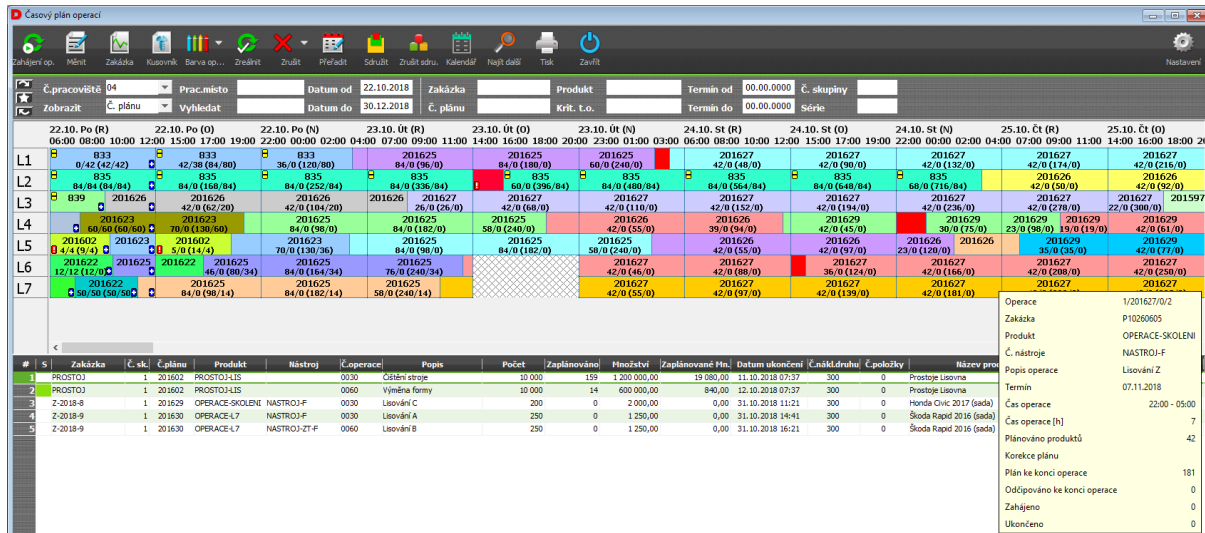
Časový plán operací

Zahájení op. Měnit Zakázka Kusovník Barva op... Zrealnit Zrušit Přeřadit Sdružit Zrušit sdru.. Kalendář Najít další Tisk Zavřít Nastavení

Č.pracoviště 04 Prac.místo Datum od 22.10.2018 Zakázka Produkt Termín od 00.00.0000 Č. skupiny
Zobrazit Č. plánu Vyhledat Datum do 30.12.2018 Č. plánu Krit. t.o. Termín do 00.00.0000 Série

22.10. Po (R) 22.10. Po (O) 22.10. Po (N) 23.10. Út (R) 23.10. Út (O) 23.10. Út (N) 24.10. St (R) 24.10. St (O) 24.10. St (N) 25.10. Čt (R) 25.10. Čt (O)
06:00 08:00 10:00 12:00 15:00 17:00 19:00 22:00 00:00 02:00 04:00 07:00 09:00 11:00 14:00 16:00 18:00 20:00 23:00 01:00 03:00 06:00 08:00 10:00 12:00 15:00 17:00 19:00 22:00 00:00 02:00 04:00 07:00 09:00 11:00 14:00 16:00 18:00 20

L1 833 0/42 (42/42) 833 42/38 (84/80) 833 36/0 (120/80) 201625 84/0 (96/0) 201625 84/0 (180/0) 201625 60/0 (240/0) 201627 42/0 (48/0) 201627 42/0 (90/0) 201627 42/0 (132/0) 201627 42/0 (174/0) 201627 42/0 (216/0)
L2 835 84/84 (84/84) 835 84/0 (168/84) 835 84/0 (252/84) 835 84/0 (336/84) 835 60/0 (396/84) 835 84/0 (480/84) 835 84/0 (564/84) 835 84/0 (648/84) 835 68/0 (716/84) 201626 42/0 (50/0) 201626 42/0 (92/0)
L3 839 201626 201626 42/0 (62/20) 201626 84/0 (104/20) 201626 201627 26/0 (26/0) 201627 42/0 (68/0) 201627 42/0 (110/0) 201627 42/0 (152/0) 201627 42/0 (194/0) 201627 42/0 (236/0) 201627 42/0 (278/0) 201627 22/0 (300/0) 201597
L4 201623 60/60 (60/60) 201623 70/0 (130/60) 201625 84/0 (98/0) 201625 84/0 (182/0) 201625 58/0 (240/0) 201626 42/0 (55/0) 201626 39/0 (94/0) 201629 42/0 (45/0) 201629 30/0 (75/0) 201629 23/0 (98/0) 201629 19/0 (19/0) 201629 42/0 (61/0)
L5 201602 4/4 (9/4) 201623 201602 5/0 (14/4) 201623 70/0 (130/36) 201625 84/0 (98/0) 201625 84/0 (182/0) 201625 58/0 (240/0) 201626 42/0 (58/0) 201626 42/0 (97/0) 201626 23/0 (120/0) 201626 201629 35/0 (35/0) 201629 42/0 (77/0)
L6 201622 12/12 (12/0) 201625 201622 201625 46/0 (80/34) 201625 84/0 (164/34) 201625 76/0 (240/34) 201627 42/0 (46/0) 201627 42/0 (88/0) 201627 36/0 (124/0) 201627 42/0 (166/0) 201627 42/0 (208/0) 201627 42/0 (250/0)
L7 201622 50/50 (50/50) 201625 84/0 (98/14) 201625 84/0 (182/14) 201625 58/0 (240/14) 201627 42/0 (55/0) 201627 42/0 (97/0) 201627 42/0 (139/0) 201627 42/0 (181/0)

| # | S | Zakázka | Č. sk. | Č.plánu | Produkt | Nástroj | Č.operace | Popis | Počet | Zaplánováno | Množství | Zaplánované Mn. | Datum ukončení | Č.nákl.druhu | Č.položky | Název pro |
|---|---|---|---|---|---|---|---|---|---|---|---|---|---|---|---|---|
| 1 | | PROSTOJ | 1 | 201602 | PROSTOJ-LIS | | 0030 | Čištění stroje | 10 000 | 159 | 1 200 000,00 | 19 080,00 | 11.10.2018 07:37 | 300 | 0 | Prostoje Lisovna |
| 2 | | PROSTOJ | 1 | 201602 | PROSTOJ-LIS | | 0060 | Výměna formy | 10 000 | 14 | 600 000,00 | 840,00 | 12.10.2018 07:37 | 300 | 0 | Prostoje Lisovna |
| 3 | | Z-2018-8 | 1 | 201629 | OPERACE-SKOLENI | NASTROJ-F | 0030 | Lisování C | 200 | 0 | 2 000,00 | 0,00 | 31.10.2018 11:21 | 300 | 0 | Honda Civic 2017 (sada) |
| 4 | | Z-2018-9 | 1 | 201630 | OPERACE-L7 | NASTROJ-F | 0030 | Lisování A | 250 | 0 | 1 250,00 | 0,00 | 31.10.2018 14:41 | 300 | 0 | Škoda Rapid 2016 (sada) |
| 5 | | Z-2018-9 | 1 | 201630 | OPERACE-L7 | NASTROJ-ZT-F | 0060 | Lisování B | 250 | 0 | 1 250,00 | 0,00 | 31.10.2018 16:21 | 300 | 0 | Škoda Rapid 2016 (sada) |

Operace 1/201627/0/2
Zakázka P10260605
Produkt OPERACE-SKOLENI
Č. nástroje NASTROJ-F
Popis operace Lisování Z
Termín 07.11.2018
Čas operace 22:00 - 05:00
Čas operace [h] 7
Plánováno produktů 42
Korekce plánu
Plán ke konci operace 181
Odčipováno ke konci operace 0
Zahájeno 0
Ukončeno 0